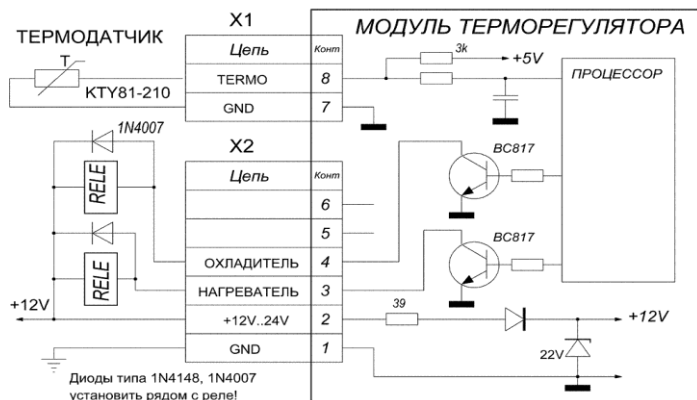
ТЕРМОДАТЧИК

T

KTY81-210

X1

| Цепь | Конт |
|---|---|
| TERMO | 8 |
| GND | 7 |

МОДУЛЬ ТЕРМОРЕГУЛЯТОРА

3k

+5V

ПРОЦЕССОР

1N4007

RELE

RELE

X2

| Цепь | Конт |
|---|---|
| | 6 |
| | 5 |
| ОХЛАДИТЕЛЬ | 4 |
| НАГРЕВАТЕЛЬ | 3 |
| +12V..24V | 2 |
| GND | 1 |

BC817

BC817

+12V

39

+12V

22V

Диоды типа 1N4148, 1N4007 установить рядом с реле!